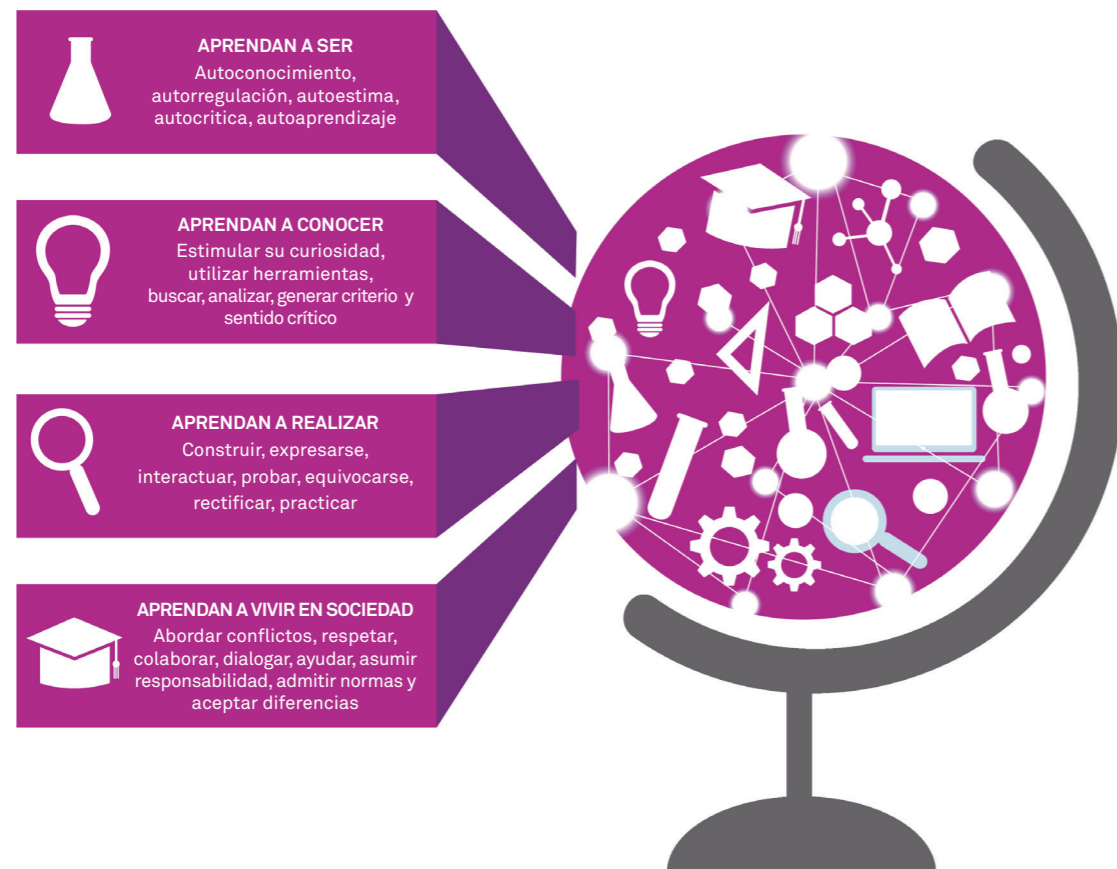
APRENDAN A SER
Autoconocimiento, autorregulación, autoestima, autocritica, autoaprendizaje

APRENDAN A CONOCER
Estimular su curiosidad, utilizar herramientas, buscar, analizar, generar criterio y sentido crítico

APRENDAN A REALIZAR
Construir, expresarse, interactuar, probar, equivocarse, rectificar, practicar

APRENDAN A VIVIR EN SOCIEDAD
Abordar conflictos, respetar, colaborar, dialogar, ayudar, asumir responsabilidad, admitir normas y aceptar diferencias